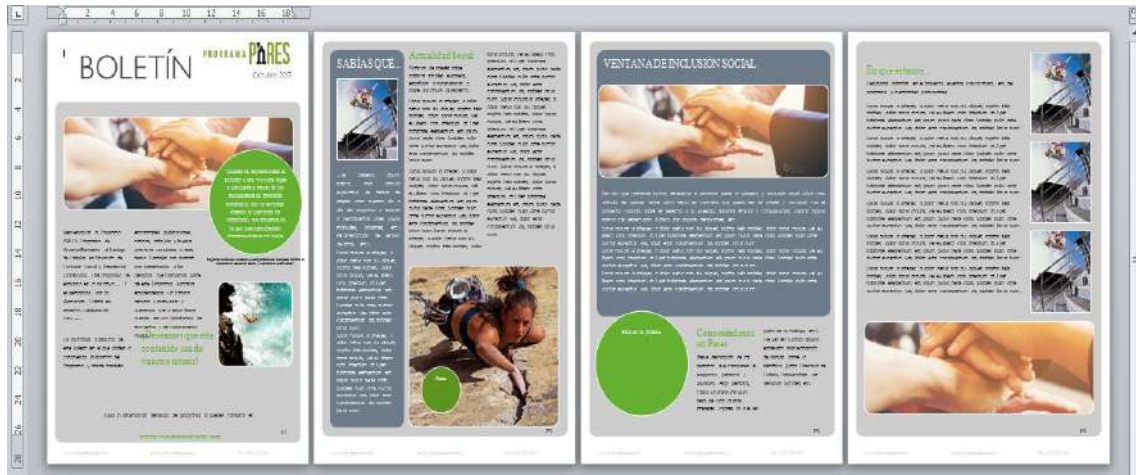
L 2 4 6 8 10 12 14 16 18

2
4
6
8
10
12
14
16
18
20
22
24
26

BOLETÍN

PROGRAMA PARES
Octubre 2017

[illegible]

¿Necesitas que este contenido sea de nuestro interés?

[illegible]

SABIAS QUE...

Actualidad Social

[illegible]

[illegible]

VENTANA DE INCLUSION SOCIAL

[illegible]

Conociéndonos en Pares

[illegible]

En que estamos...

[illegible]